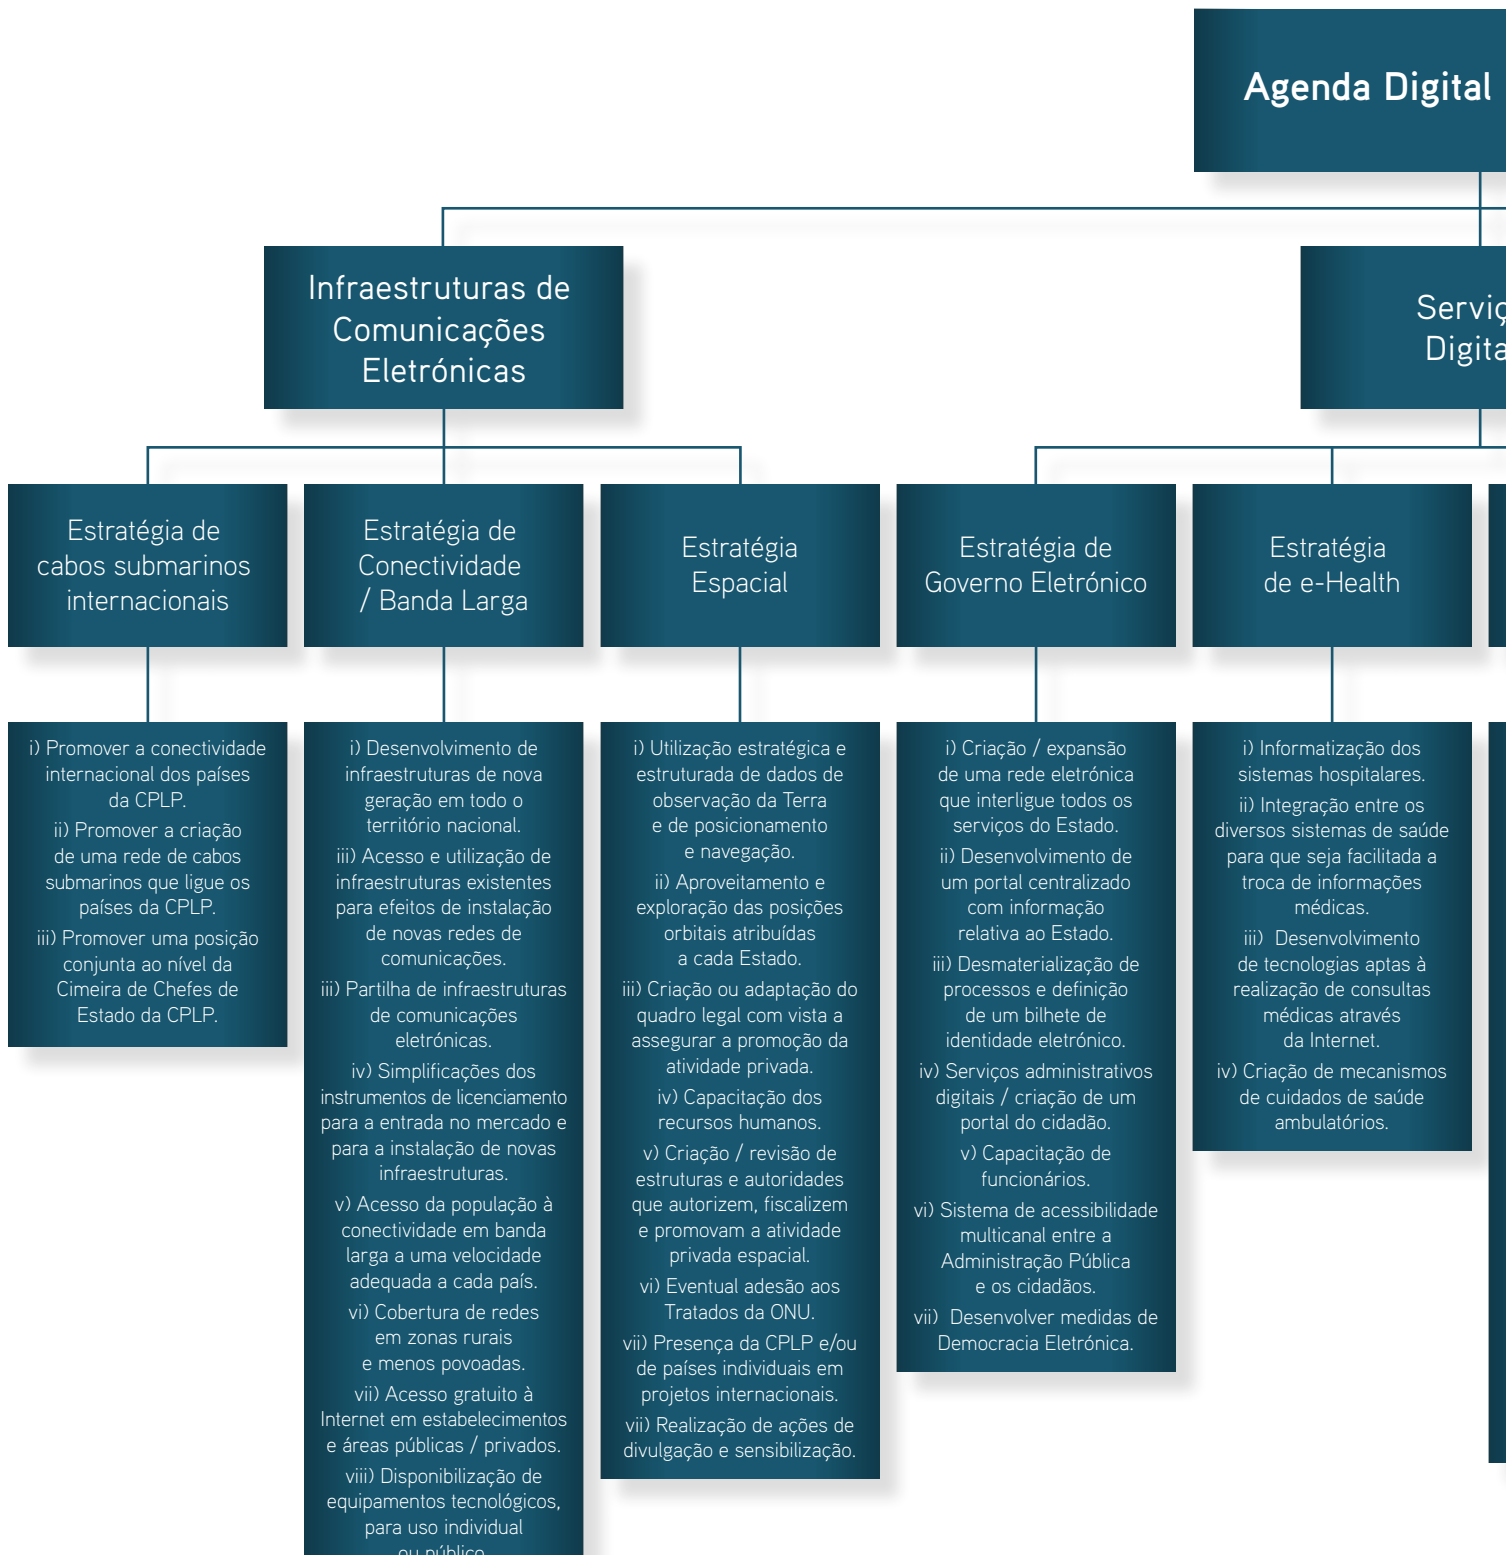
Agenda Digital

Infraestruturas de Comunicações Eletrónicas

Servi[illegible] Digita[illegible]

Estratégia de cabos submarinos internacionais

i) Promover a conectividade internacional dos países da CPLP.

ii) Promover a criação de uma rede de cabos submarinos que ligue os países da CPLP.

iii) Promover uma posição conjunta ao nível da Cimeira de Chefes de Estado da CPLP.

Estratégia de Conectividade / Banda Larga

i) Desenvolvimento de infraestruturas de nova geração em todo o território nacional.

iii) Acesso e utilização de infraestruturas existentes para efeitos de instalação de novas redes de comunicações.

iii) Partilha de infraestruturas de comunicações eletrónicas.

iv) Simplificações dos instrumentos de licenciamento para a entrada no mercado e para a instalação de novas infraestruturas.

v) Acesso da população à conectividade em banda larga a uma velocidade adequada a cada país.

vi) Cobertura de redes em zonas rurais e menos povoadas.

vii) Acesso gratuito à Internet em estabelecimentos e áreas públicas / privados.

viii) Disponibilização de equipamentos tecnológicos, para uso individual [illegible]

Estratégia Espacial

i) Utilização estratégica e estruturada de dados de observação da Terra e de posicionamento e navegação.

ii) Aproveitamento e exploração das posições orbitais atribuídas a cada Estado.

iii) Criação ou adaptação do quadro legal com vista a assegurar a promoção da atividade privada.

iv) Capacitação dos recursos humanos.

v) Criação / revisão de estruturas e autoridades que autorizem, fiscalizem e promovam a atividade privada espacial.

vi) Eventual adesão aos Tratados da ONU.

vii) Presença da CPLP e/ou de países individuais em projetos internacionais.

vii) Realização de ações de divulgação e sensibilização.

Estratégia de Governo Eletrónico

i) Criação / expansão de uma rede eletrónica que interligue todos os serviços do Estado.

ii) Desenvolvimento de um portal centralizado com informação relativa ao Estado.

iii) Desmaterialização de processos e definição de um bilhete de identidade eletrónico.

iv) Serviços administrativos digitais / criação de um portal do cidadão.

v) Capacitação de funcionários.

vi) Sistema de acessibilidade multicanal entre a Administração Pública e os cidadãos.

vii) Desenvolver medidas de Democracia Eletrónica.

Estratégia de e-Health

i) Informatização dos sistemas hospitalares.

ii) Integração entre os diversos sistemas de saúde para que seja facilitada a troca de informações médicas.

iii) Desenvolvimento de tecnologias aptas à realização de consultas médicas através da Internet.

iv) Criação de mecanismos de cuidados de saúde ambulatórios.